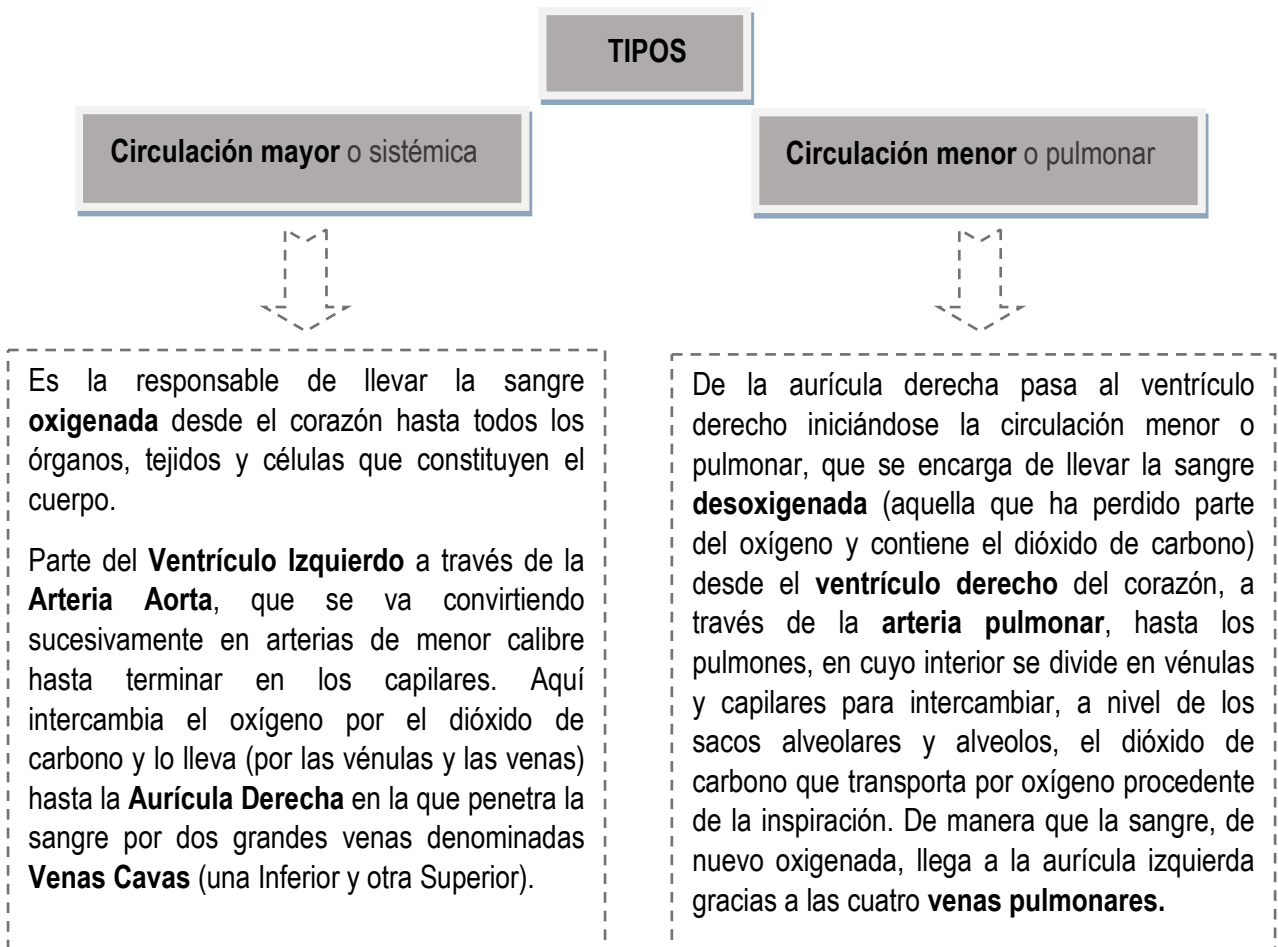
TIPOS

Circulación mayor o sistémica

Circulación menor o pulmonar

Es la responsable de llevar la sangre **oxigenada** desde el corazón hasta todos los órganos, tejidos y células que constituyen el cuerpo.

Parte del **Ventrículo Izquierdo** a través de la **Arteria Aorta**, que se va convirtiendo sucesivamente en arterias de menor calibre hasta terminar en los capilares. Aquí intercambia el oxígeno por el dióxido de carbono y lo lleva (por las vénulas y las venas) hasta la **Aurícula Derecha** en la que penetra la sangre por dos grandes venas denominadas **Venas Cavas** (una Inferior y otra Superior).

De la aurícula derecha pasa al ventrículo derecho iniciándose la circulación menor o pulmonar, que se encarga de llevar la sangre **desoxigenada** (aquella que ha perdido parte del oxígeno y contiene el dióxido de carbono) desde el **ventrículo derecho** del corazón, a través de la **arteria pulmonar**, hasta los pulmones, en cuyo interior se divide en vénulas y capilares para intercambiar, a nivel de los sacos alveolares y alveolos, el dióxido de carbono que transporta por oxígeno procedente de la inspiración. De manera que la sangre, de nuevo oxigenada, llega a la aurícula izquierda gracias a las cuatro **venas pulmonares.**